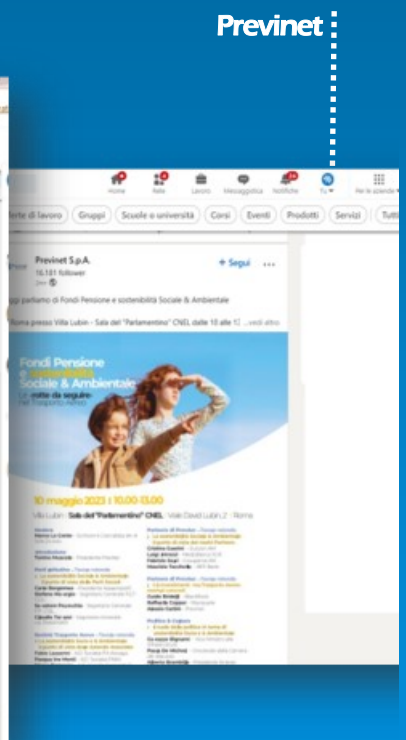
Previnet

Home Rete Lavoro Messaggistica Notifiche Tu Per le aziende

Offerte di lavoro Gruppi Scuole e università Corsi Eventi Prodotti Servizi Tutti

Previnet S.p.A.
16.181 follower
2 sett

+ Segui

Oggi parliamo di Fondi Pensione e sostenibilità Sociale & Ambientale

Roma presso Villa Lubin - Sala del "Parlamentino" CNEL dalle 10 alle 1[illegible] ...vedi altro

Fondi Pensione e sostenibilità Sociale & Ambientale
La rotta da seguire
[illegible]

10 maggio 2023 | 10.00-13.00

Villa Lubin - Sala del "Parlamentino" CNEL - Viale David Lubin 2 - Roma

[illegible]